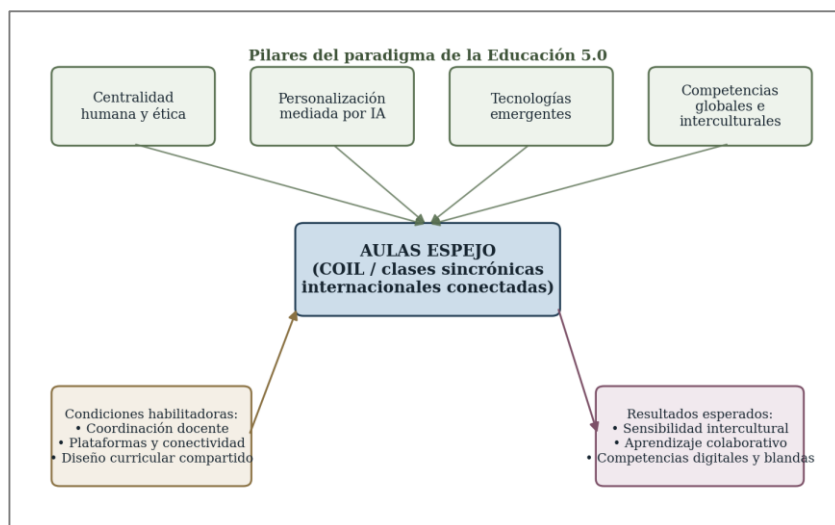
Pilares del paradigma de la Educación 5.0

Centralidad humana y ética

Personalización mediada por IA

Tecnologías emergentes

Competencias globales e interculturales

AULAS ESPEJO
(COIL / clases sincrónicas internacionales conectadas)

Condiciones habilitadoras:
• Coordinación docente
• Plataformas y conectividad
• Diseño curricular compartido

Resultados esperados:
• Sensibilidad intercultural
• Aprendizaje colaborativo
• Competencias digitales y blandas